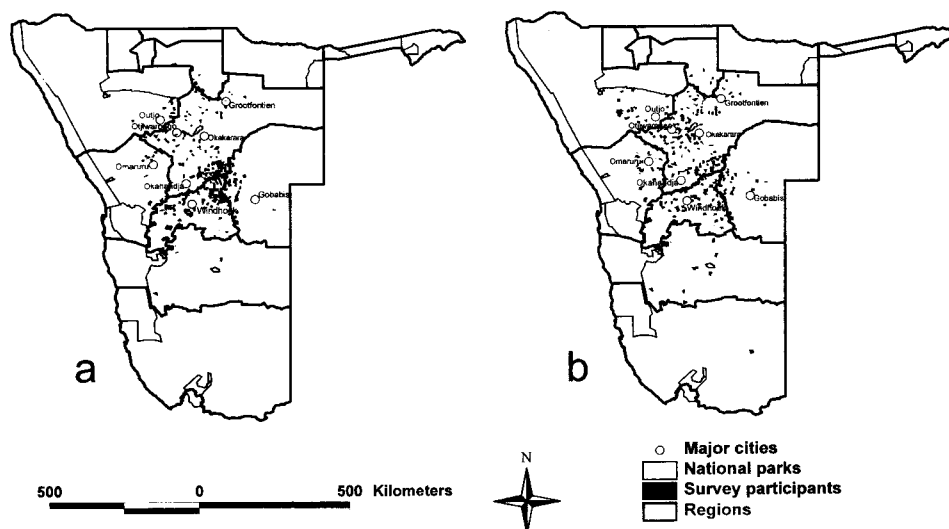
Grootfontien
Outjo
Otjiwarongo
Okakarara
Omaruru
Okahandja
Gobabis
Windhoek
a

Grootfontien
Outjo
Otjiwarongo
Okakarara
Omaruru
Okahandja
Gobabis
Windhoek
b

500 0 500 Kilometers

N

Major cities
National parks
Survey participants
Regions